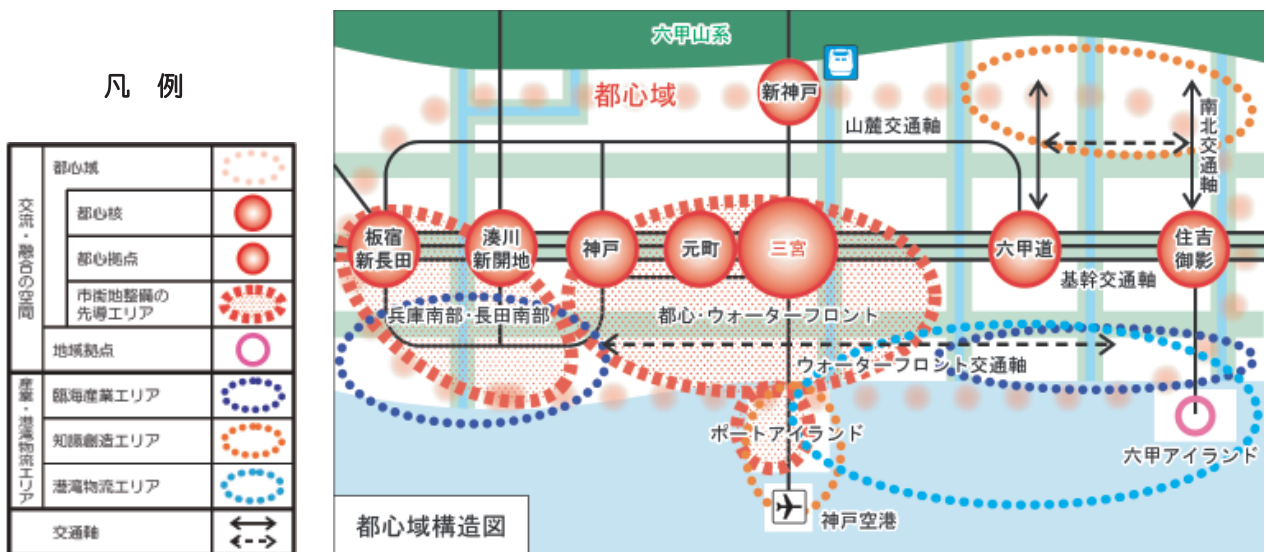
凡 例

| 交流・融合の空間 | 都心域 | |
|---|---|---|
| | 都心核 | |
| | 都心拠点 | |
| | 市街地整備の先導エリア | |
| | 地域拠点 | |
| 産業・港湾物流エリア | 臨海産業エリア | |
| | 知識創造エリア | |
| | 港湾物流エリア | |
| | 交通軸 | |

六甲山系

都心域

新神戸

山麓交通軸

南北交通軸

板宿 新長田

湊川 新開地

神戸

元町

三宮

六甲道

住吉 御影

基幹交通軸

兵庫南部・長田南部

都心・ウォーターフロント

ウォーターフロント交通軸

ポートアイランド

六甲アイランド

神戸空港

都心域構造図